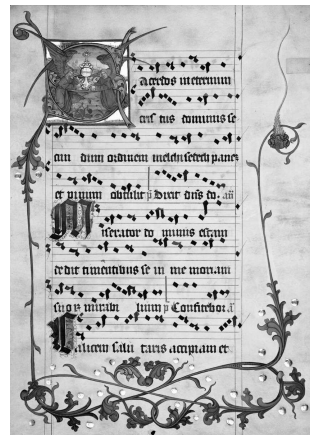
acerdos in eternum

xpistus dominus se

cundum ordinem melchisedech panem

et uinum obtulit. Dixit dominus domino meo

Miserator dominus escam

dedit timentibus se in memoriam

suorum mirabilium. Confitebor

Calicem salutaris accipiam et